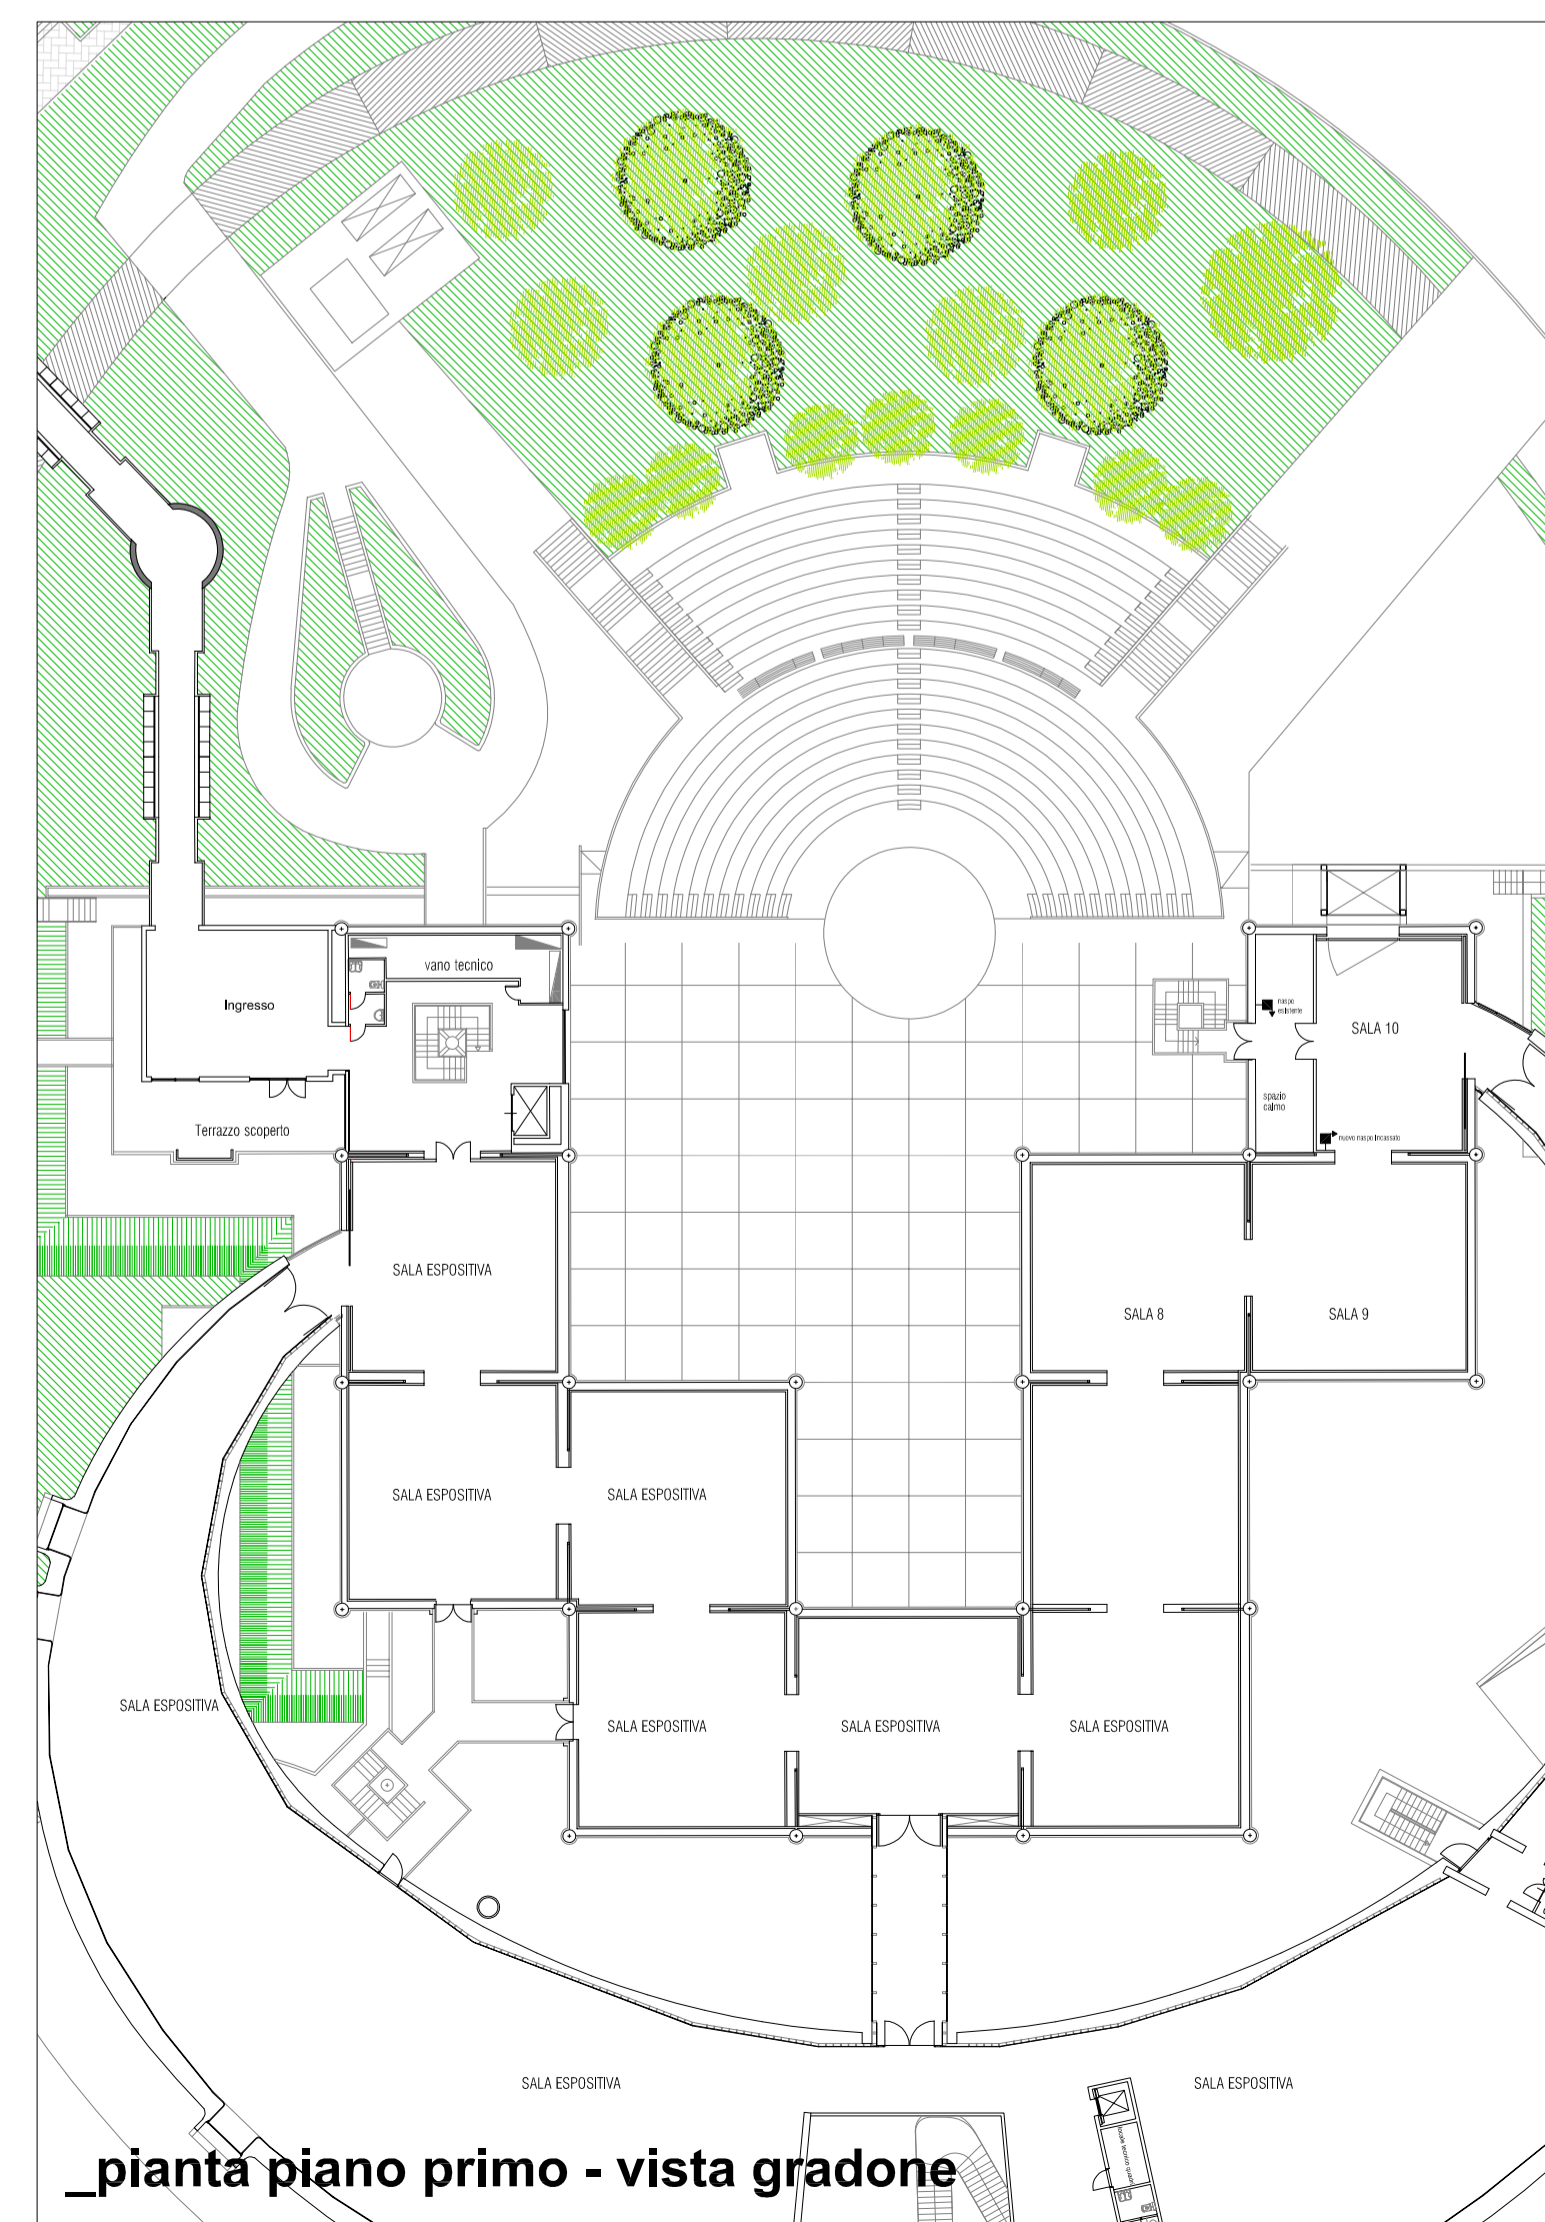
vano tecnico

Ingresso

Terrazzo scoperto

naspo esistente

SALA 10

spazio calmo

nuovo naspo incassato

SALA ESPOSITIVA

SALA 8

SALA 9

SALA ESPOSITIVA

SALA ESPOSITIVA

SALA ESPOSITIVA

SALA ESPOSITIVA

SALA ESPOSITIVA

SALA ESPOSITIVA

SALA ESPOSITIVA

SALA ESPOSITIVA

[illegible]

_pianta piano primo - vista gradone